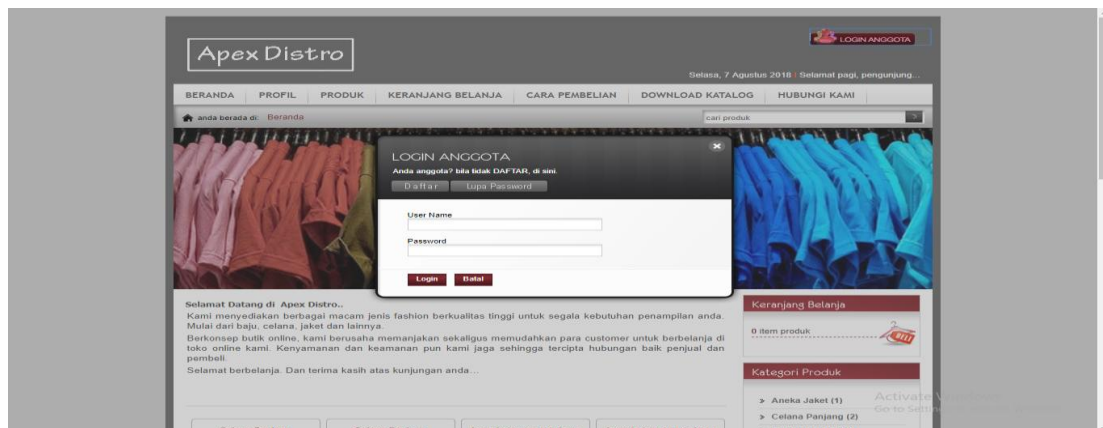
Apex Distro

LOGIN ANGGOTA

Selasa, 7 Agustus 2018 | Selamat pagi, pengunjung...

BERANDA | PROFIL | PRODUK | KERANJANG BELANJA | CARA PEMBELIAN | DOWNLOAD KATALOG | HUBUNGI KAMI

anda berada di: Beranda

cari produk

LOGIN ANGGOTA

Anda anggota? bila tidak DAFTAR, di sini.

Daftar | Lupa Password

User Name

Password

Login | Batal

Selamat Datang di Apex Distro..

Kami menyediakan berbagai macam jenis fashion berkualitas tinggi untuk segala kebutuhan penampilan anda. Mulai dari baju, celana, jaket dan lainnya.

Berkonsep butik online, kami berusaha memanjakan sekaligus memudahkan para customer untuk berbelanja di toko online kami. Kenyamanan dan keamanan pun kami jaga sehingga tercipta hubungan baik penjual dan pembeli.

Selamat berbelanja. Dan terima kasih atas kunjungan anda...

Keranjang Belanja

0 item produk

Kategori Produk

» Aneka Jaket (1)

» Celana Panjang (2)

Activate Windows
Go to Settings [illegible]